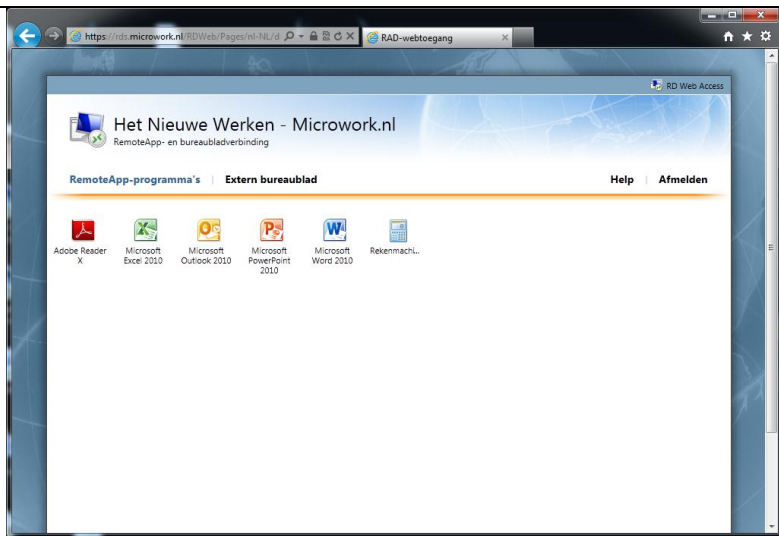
https://rds.microwork.nl/RDWeb/Pages/nl-NL/d

RAD-webtoegang

RD Web Access

Het Nieuwe Werken - Microwork.nl

RemoteApp- en bureaubladverbinding

RemoteApp-programma's | Extern bureaublad

Help | Afmelden

Adobe Reader X

Microsoft Excel 2010

Microsoft Outlook 2010

Microsoft PowerPoint 2010

Microsoft Word 2010

Rekenmachi...